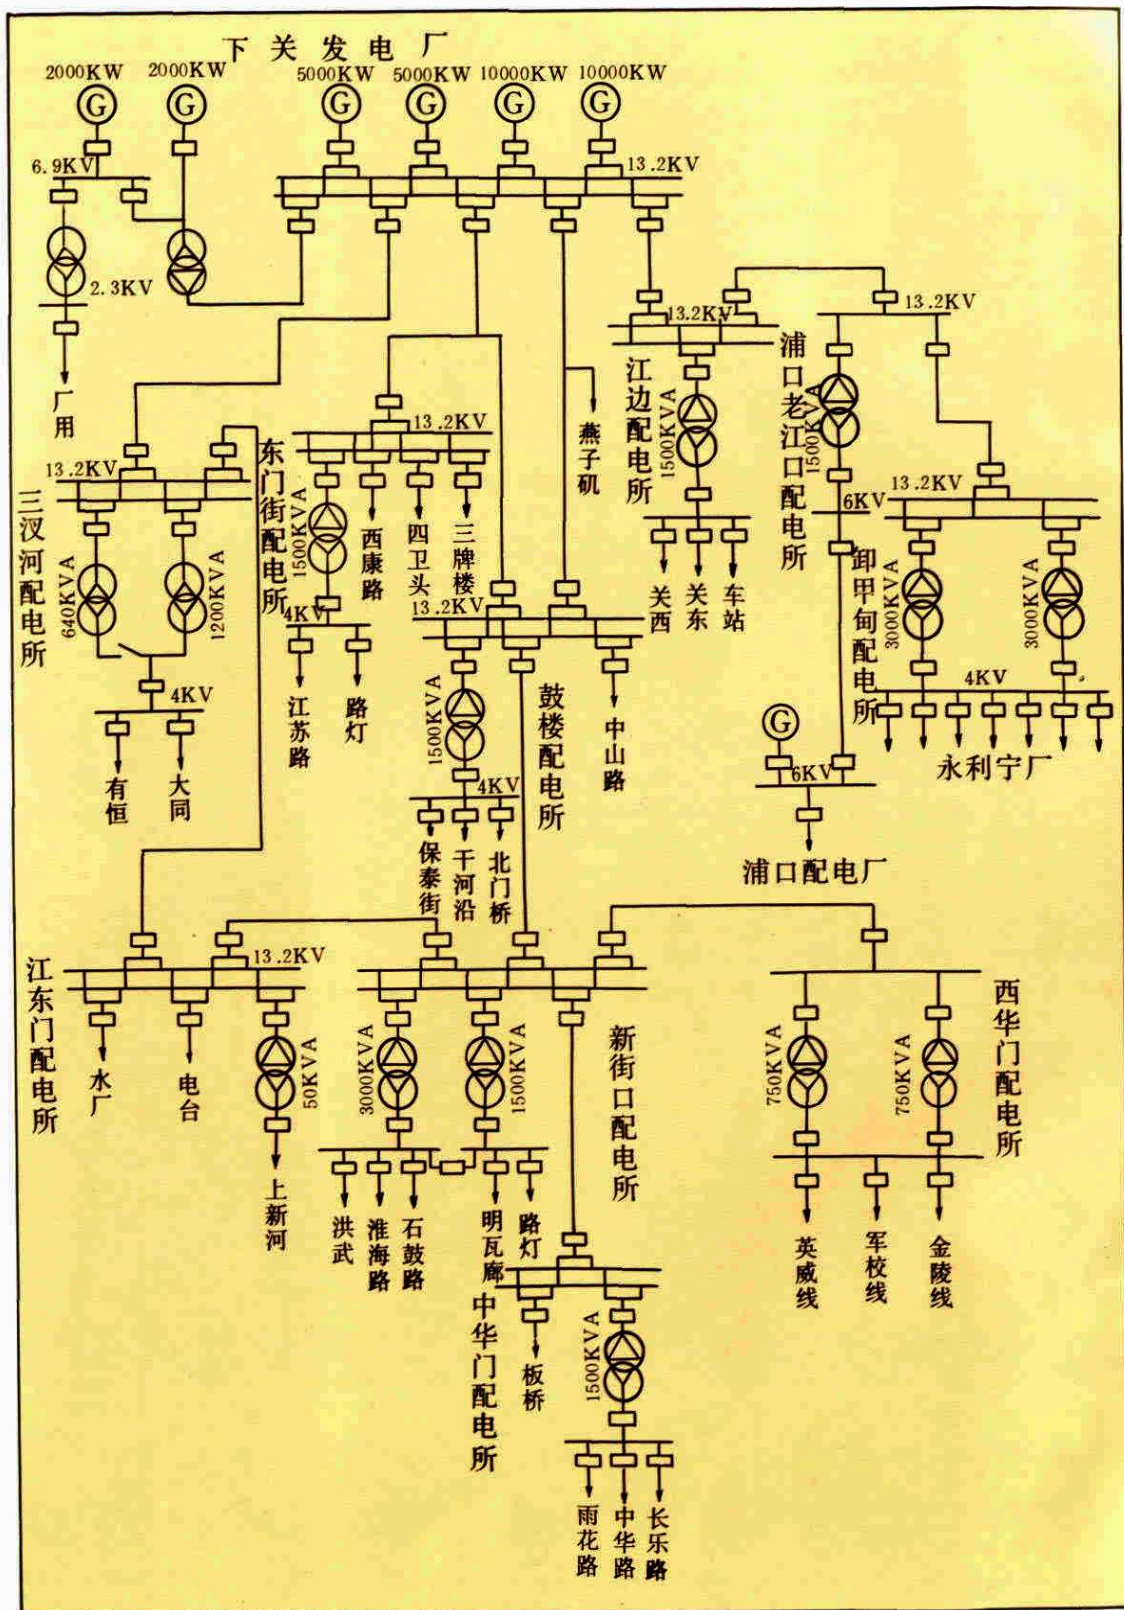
下关发电厂

2000KW 2000KW 5000KW 5000KW 10000KW 10000KW

6.9KV

13.2KV

2.3KV

厂用

13.2KV

三汊河配电所

640KVA 1200KVA

4KV

有恒 大同

东门街配电所

13.2KV

1500KVA

4KV

江苏路 路灯

西康路 四卫头 三牌楼

燕子矶

13.2KV

江边配电所

1500KVA

关西 关东 车站

浦口老江口配电所

13.2KV

1500KVA

6KV

卸甲甸配电所

13.2KV

3000KVA 3000KVA

4KV

永利宁厂

6KV

浦口配电厂

13.2KV

1500KVA

4KV

保泰街 干河沿 北门桥

鼓楼配电所

中山路

江东门配电所

13.2KV

水厂 电台

50KVA

上新河

3000KVA 1500KVA

洪武 淮海路 石鼓路 明瓦廊 路灯

新街口配电所

中华门配电所

板桥

1500KVA

雨花路 中华路 长乐路

西华门配电所

750KVA 750KVA

英威线 军校线 金陵线